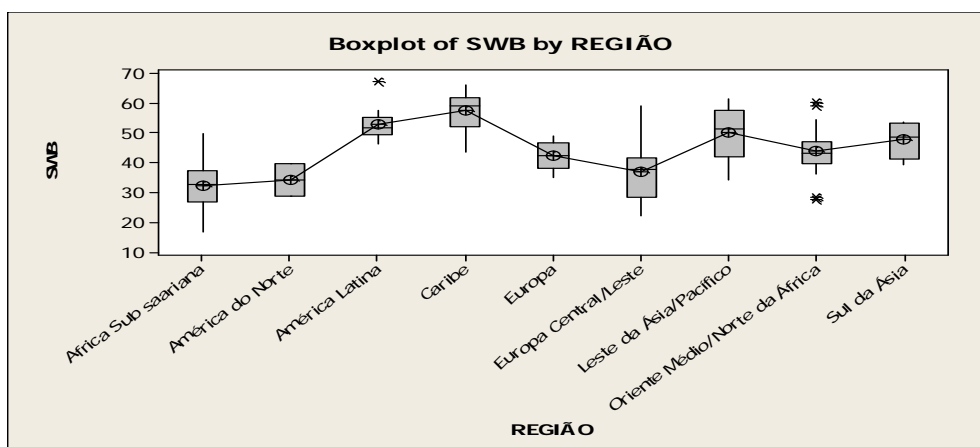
Boxplot of SWB by REGIÃO

SWB

70
60
50
40
30
20
10

Africa Sub saariana
América do Norte
América Latina
Caribe
Europa
Europa Central/Leste
Leste da Ásia/Pacifico
Oriente Médio/Norte da África
Sul da Ásia

REGIÃO